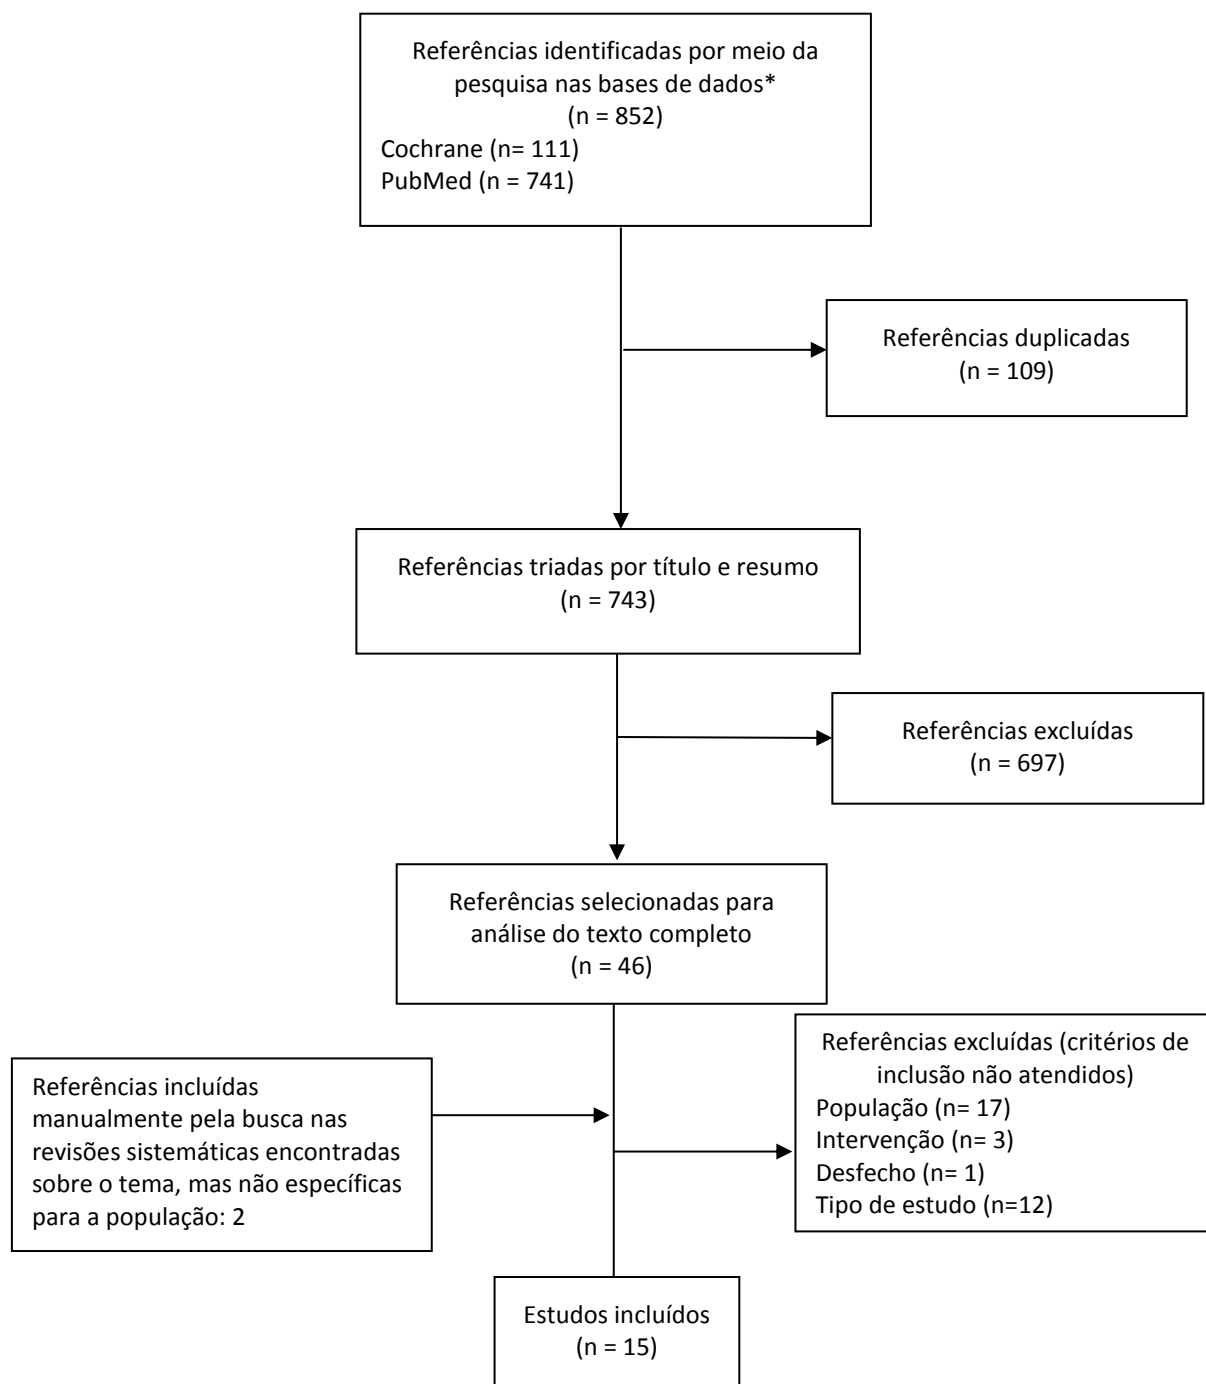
Referências identificadas por meio da pesquisa nas bases de dados*
(n = 852)
Cochrane (n= 111)
PubMed (n = 741)

Referências duplicadas
(n = 109)

Referências triadas por título e resumo
(n = 743)

Referências excluídas
(n = 697)

Referências selecionadas para análise do texto completo
(n = 46)

Referências incluídas manualmente pela busca nas revisões sistemáticas encontradas sobre o tema, mas não específicas para a população: 2

Referências excluídas (critérios de inclusão não atendidos)
População (n= 17)
Intervenção (n= 3)
Desfecho (n= 1)
Tipo de estudo (n=12)

Estudos incluídos
(n = 15)